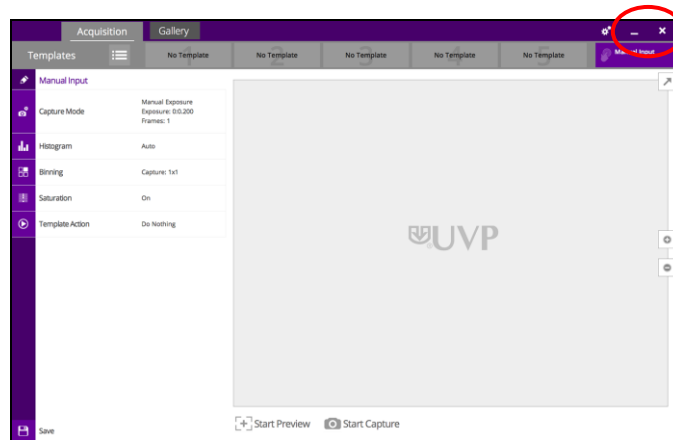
Acquisition
Gallery

Templates
No Template
No Template
No Template
No Template
No Template
Manual Input

Manual Input
Capture Mode
Manual Exposure
Exposure: 0:0.200
Frames: 1
Histogram
Auto
Binning
Capture: 1x1
Saturation
On
Template Action
Do Nothing

UVP

Save
Start Preview
Start Capture